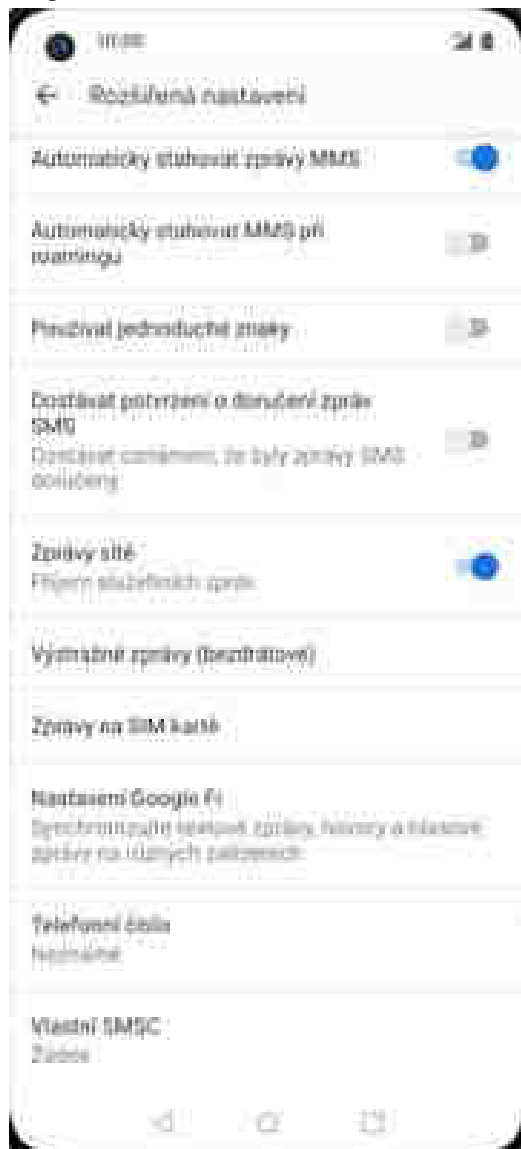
10:28

Rozšířená nastavení

Automaticky stahovat zprávy MMS

Automaticky stahovat MMS při roamingu

Používat jednoduché znaky

Dostávat potvrzení o doručení zpráv SMS
Dostávat oznámení, že byly zprávy SMS doručeny

Zprávy sítě
Příjem služebních zpráv

Výstražné zprávy (bezdrátové)

Zprávy na SIM kartě

Nastavení Google Fi
Synchronizujte seznam zpráv, historii a hlasové zprávy na různých zařízeních

Telefonní čísla
Neznámé

Vlastní SMSC
Žádné